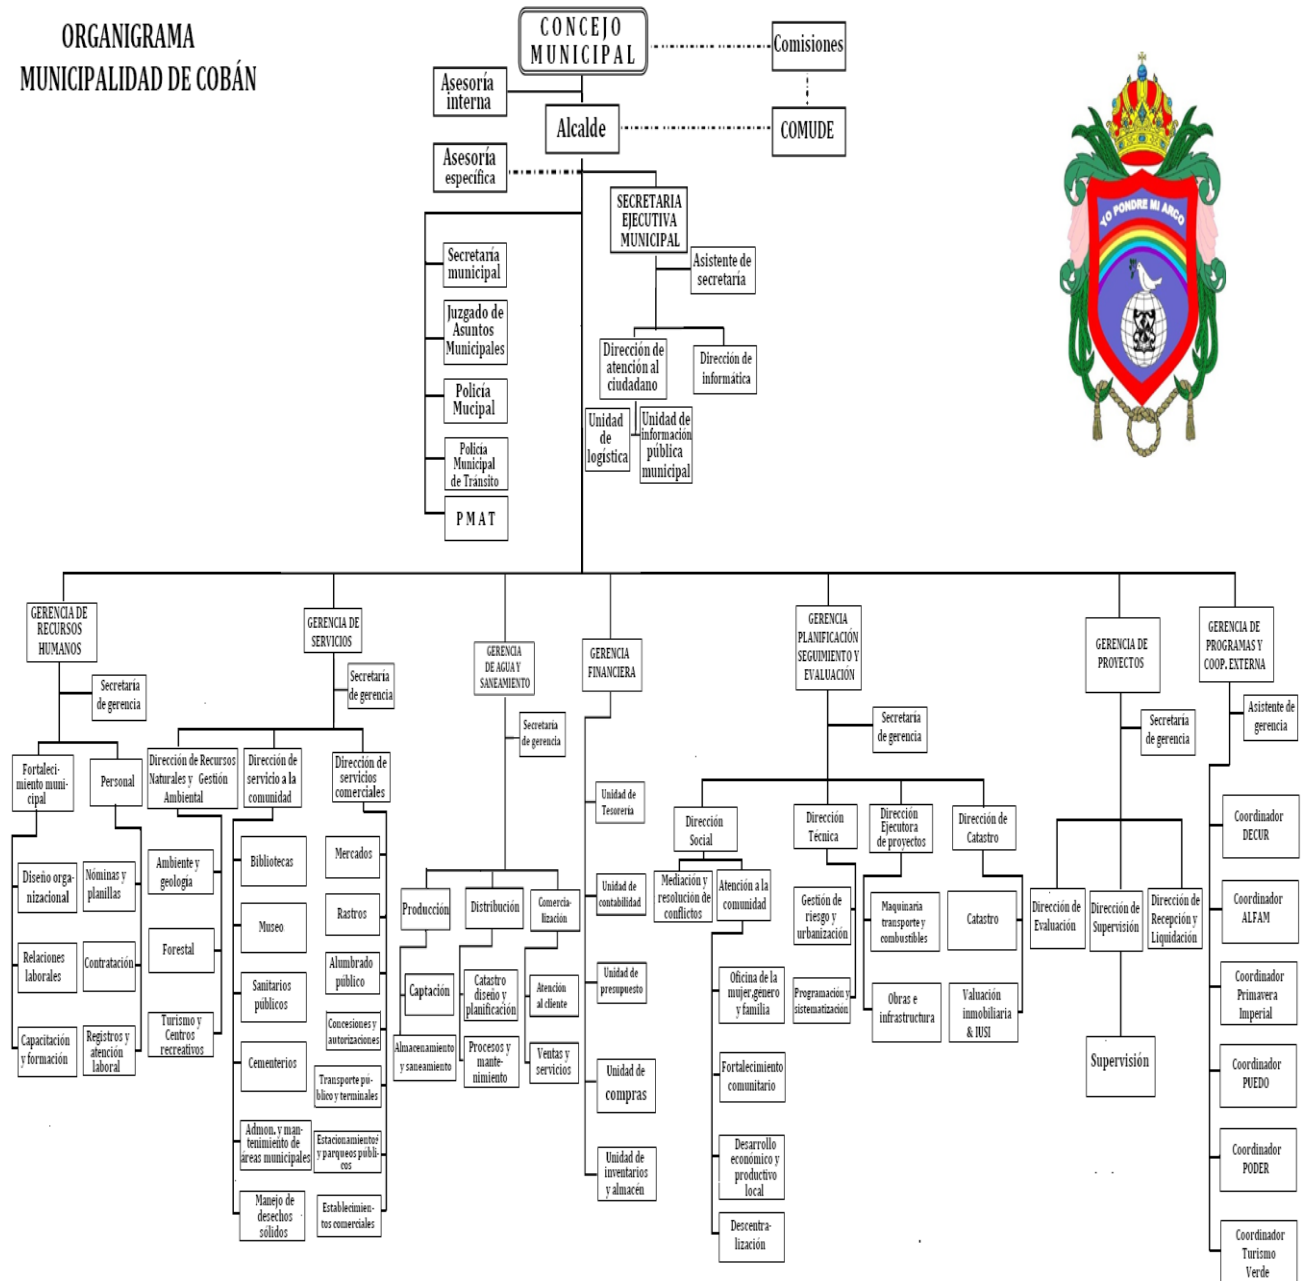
ORGANIGRAMA
MUNICIPALIDAD DE COBÁN

CONCEJO MUNICIPAL

Comisiones

Asesoría interna

Alcalde

COMUDE

Asesoría específica

YO PONDRE MI ARCO

SECRETARIA EJECUTIVA MUNICIPAL

Asistente de secretaria

Secretaría municipal

Juzgado de Asuntos Municipales

Policía Mucipal

Policía Municipal de Tránsito

P M A T

Dirección de atención al ciudadano

Dirección de informática

Unidad de logística

Unidad de información pública municipal

GERENCIA DE RECURSOS HUMANOS

Secretaria de gerencia

Fortalecimiento municipal

Personal

Diseño organizacional

Nóminas y planillas

Relaciones laborales

Contratación

Capacitación y formación

Registros y atención laboral

GERENCIA DE SERVICIOS

Secretaria de gerencia

Dirección de Recursos Naturales y Gestión Ambiental

Dirección de servicio a la comunidad

Dirección de servicios comerciales

Ambiente y geologia

Forestal

Turismo y Centros recreativos

Bibliotecas

Museo

Sanitarios públicos

Cementerios

Admon. y mantenimiento de áreas municipales

Manejo de desechos solidos

Mercados

Rastros

Alumbrado público

Concesiones y autorizaciones

Transporte público y terminales

Estacionamientos y parqueos públicos

Establecimientos comerciales

GERENCIA DE AGUA Y SANEAMIENTO

Secretaria de gerencia

Producción

Distribución

Comercialización

Captación

Catastro diseño y planificación

Atención al cliente

Almacenamiento y saneamiento

Procesos y mantenimiento

Ventas y servicios

GERENCIA FINANCIERA

Unidad de Tesorería

Unidad de contabilidad

Unidad de presupuesto

Unidad de compras

Unidad de inventarios y almacén

GERENCIA PLANIFICACIÓN SEGUIMIENTO Y EVALUACIÓN

Secretaria de gerencia

Dirección Social

Dirección Técnica

Dirección Ejecutora de proyectos

Dirección de Catastro

Mediación y resolución de conflictos

Atención a la comunidad

Oficina de la mujer,genero y familia

Fortalecimiento comunitario

Desarrollo económico y productivo local

Descentralización

Gestión de riesgo y urbanización

Programación y sistematización

Maquinaria transporte y combustibles

Obras e infraestructura

Catastro

Valuación inmobiliaria & IUSI

GERENCIA DE PROYECTOS

Secretaria de gerencia

Dirección de Evaluación

Dirección de Supervisión

Dirección de Recepción y Liquidación

Supervisión

GERENCIA DE PROGRAMAS Y COOP. EXTERNA

Asistente de gerencia

Coordinador DECUR

Coordinador ALFAM

Coordinador Primavera Imperial

Coordinador PUEDO

Coordinador PODER

Coordinador Turismo Verde